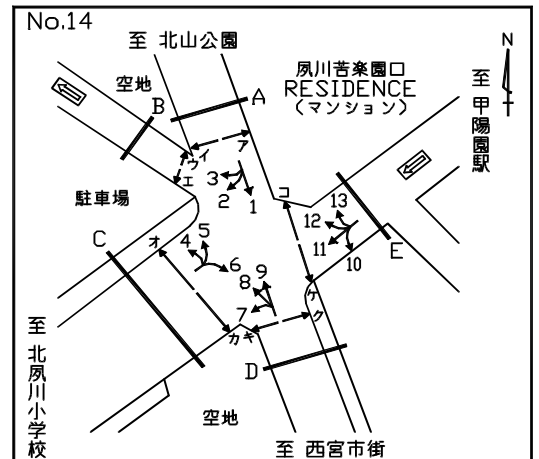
No.14

至 北山公園

空地

夙川苦楽園口 RESIDENCE (マンション)

N

至 甲陽園駅

A

B

ア

イ

ウ

エ

3

2

1

駐車場

コ

13

12

11

10

E

C

オ

4

5

6

9

8

7

ケ

ク

カ

キ

D

至 北夙川小学校

空地

至 西宮市街